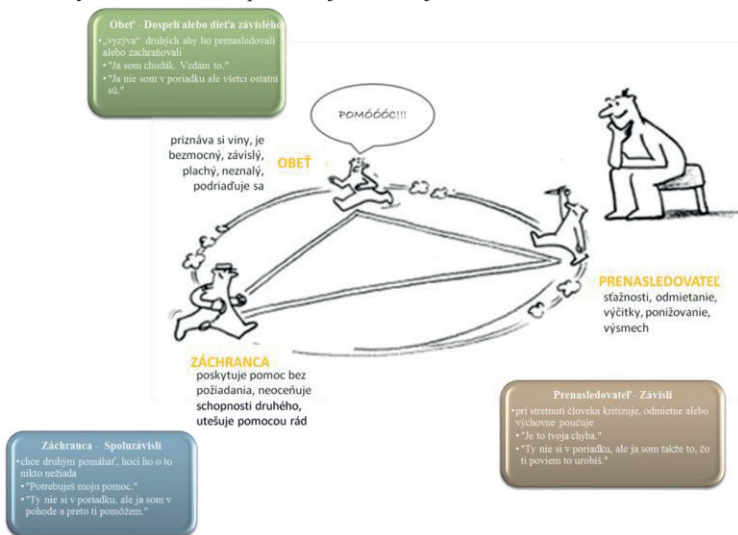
Obeť - Dospelí alebo dieťa závislého

• „vyzýva" druhých aby ho prenasledovali alebo zachraňovali
• "Ja som chudák. Vzdám to."
• "Ja nie som v poriadku ale všetci ostatní sú."

POMÓÓÓC!!!

priznáva si viny, je bezmocný, závislý, plachý, neznalý, podriaďuje sa

OBEŤ

PRENASLEDOVATEĽ

sťažnosti, odmietanie, výčitky, ponižovanie, výsmech

ZÁCHRANCA

poskytuje pomoc bez požiadania, neoceňuje schopnosti druhého, utešuje pomocou rád

Prenasledovateľ - Závislí

• pri stretnutí človeka kritizuje, odmietne alebo výchovne poučuje
• "Je to tvoja chyba."
• "Ty nie si v poriadku, ale ja som takže to, čo ti poviem to urobíš."

Záchranca - Spoluzávislí

• chce druhým pomáhať, hoci ho o to nikto nežiada
• "Potrebuješ moju pomoc."
• "Ty nie si v poriadku, ale ja som v pohode a preto ti pomôžem."